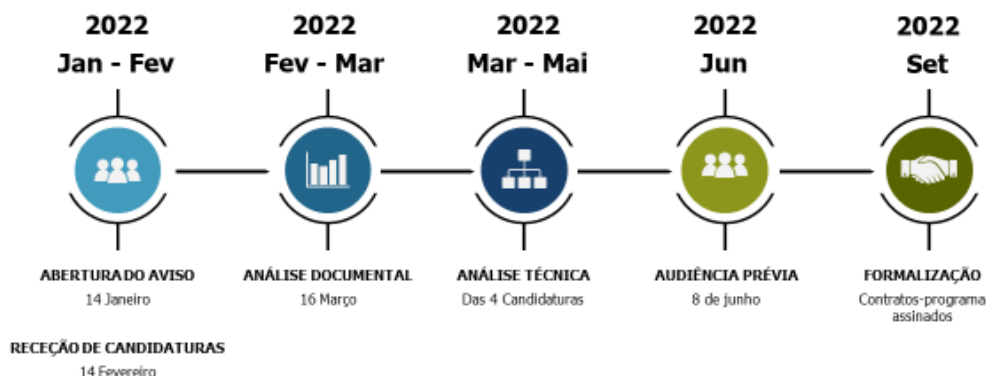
2022
Jan - Fev

2022
Fev - Mar

2022
Mar - Mai

2022
Jun

2022
Set

ABERTURA DO AVISO
14 Janeiro

ANÁLISE DOCUMENTAL
16 Março

ANÁLISE TÉCNICA
Das 4 Candidaturas

AUDIÊNCIA PRÉVIA
8 de junho

FORMALIZAÇÃO
Contratos-programa assinados

RECEÇÃO DE CANDIDATURAS
14 Fevereiro